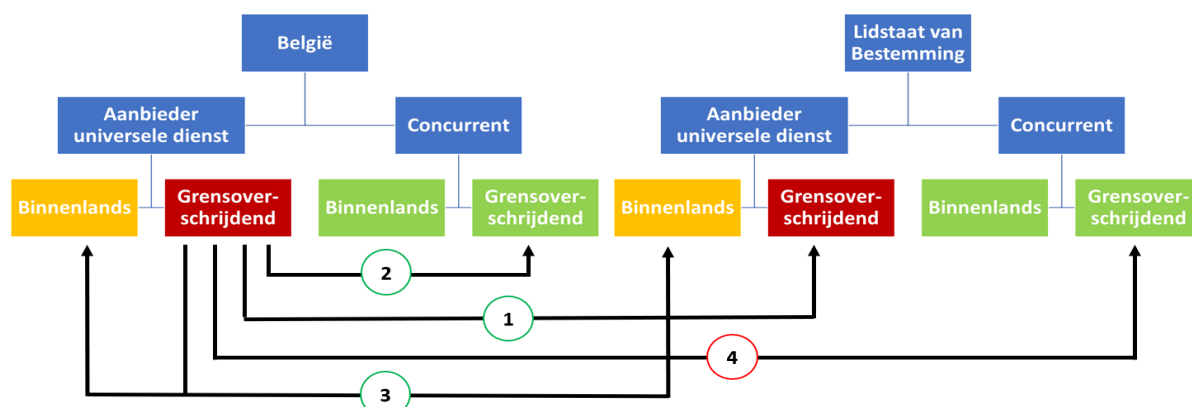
België

Aanbieder universele dienst

Concurrent

Binnenlands

Grensoverschrijdend

Binnenlands

Grensoverschrijdend

Lidstaat van Bestemming

Aanbieder universele dienst

Concurrent

Binnenlands

Grensoverschrijdend

Binnenlands

Grensoverschrijdend

2

1

4

3